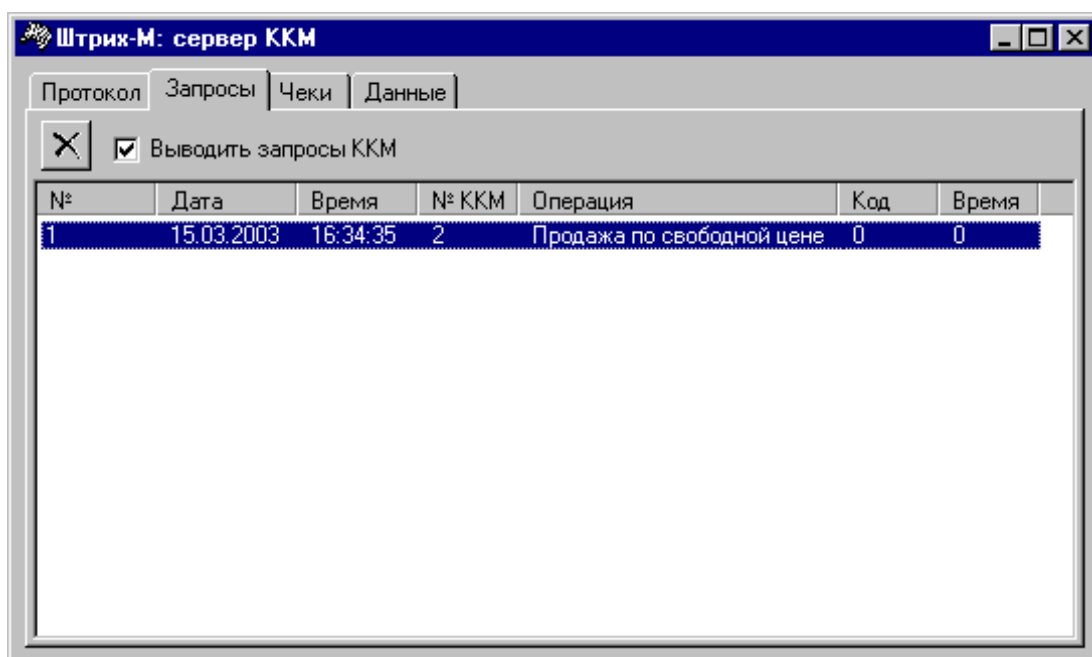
Штрих-М: сервер ККМ

Протокол | Запросы | Чеки | Данные

Выводить запросы ККМ

| № | Дата | Время | № ККМ | Операция | Код | Время |
|---|---|---|---|---|---|---|
| 1 | 15.03.2003 | 16:34:35 | 2 | Продажа по свободной цене | 0 | 0 |